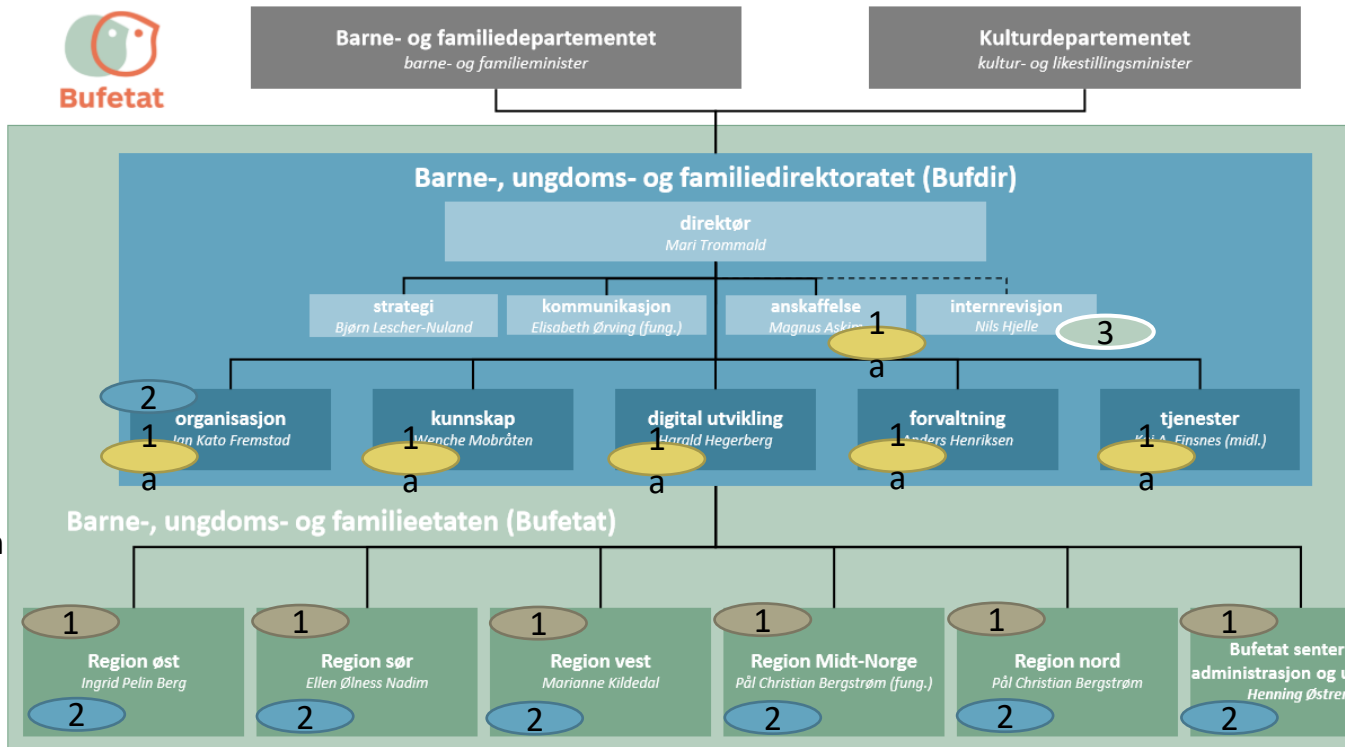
Bufetat

Barne- og familiedepartementet
barne- og familieminister

Kulturdepartementet
kultur- og likestillingsminister

Barne-, ungdoms- og familiedirektoratet (Bufdir)

direktør
Mari Trommald

strategi
Bjørn Lescher-Nuland

kommunikasjon
Elisabeth Ørving (fung.)

anskaffelse
Magnus Askim

1a

internrevisjon
Nils Hjelle

3

2

organisasjon
Jan Kato Fremstad

1a

kunnskap
Wenche Mobråten

1a

digital utvikling
Harald Hegerberg

1a

forvaltning
Anders Henriksen

1a

tjenester
Kai A. Finsnes (midl.)

1a

Barne-, ungdoms- og familieetaten (Bufetat)

1
Region øst
Ingrid Pelin Berg
2

1
Region sør
Ellen Ølness Nadim
2

1
Region vest
Marianne Kildedal
2

1
Region Midt-Norge
Pål Christian Bergstrøm (fung.)
2

1
Region nord
Pål Christian Bergstrøm
2

1
Bufetat senter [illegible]
administrasjon og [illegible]
Henning Østre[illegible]
2